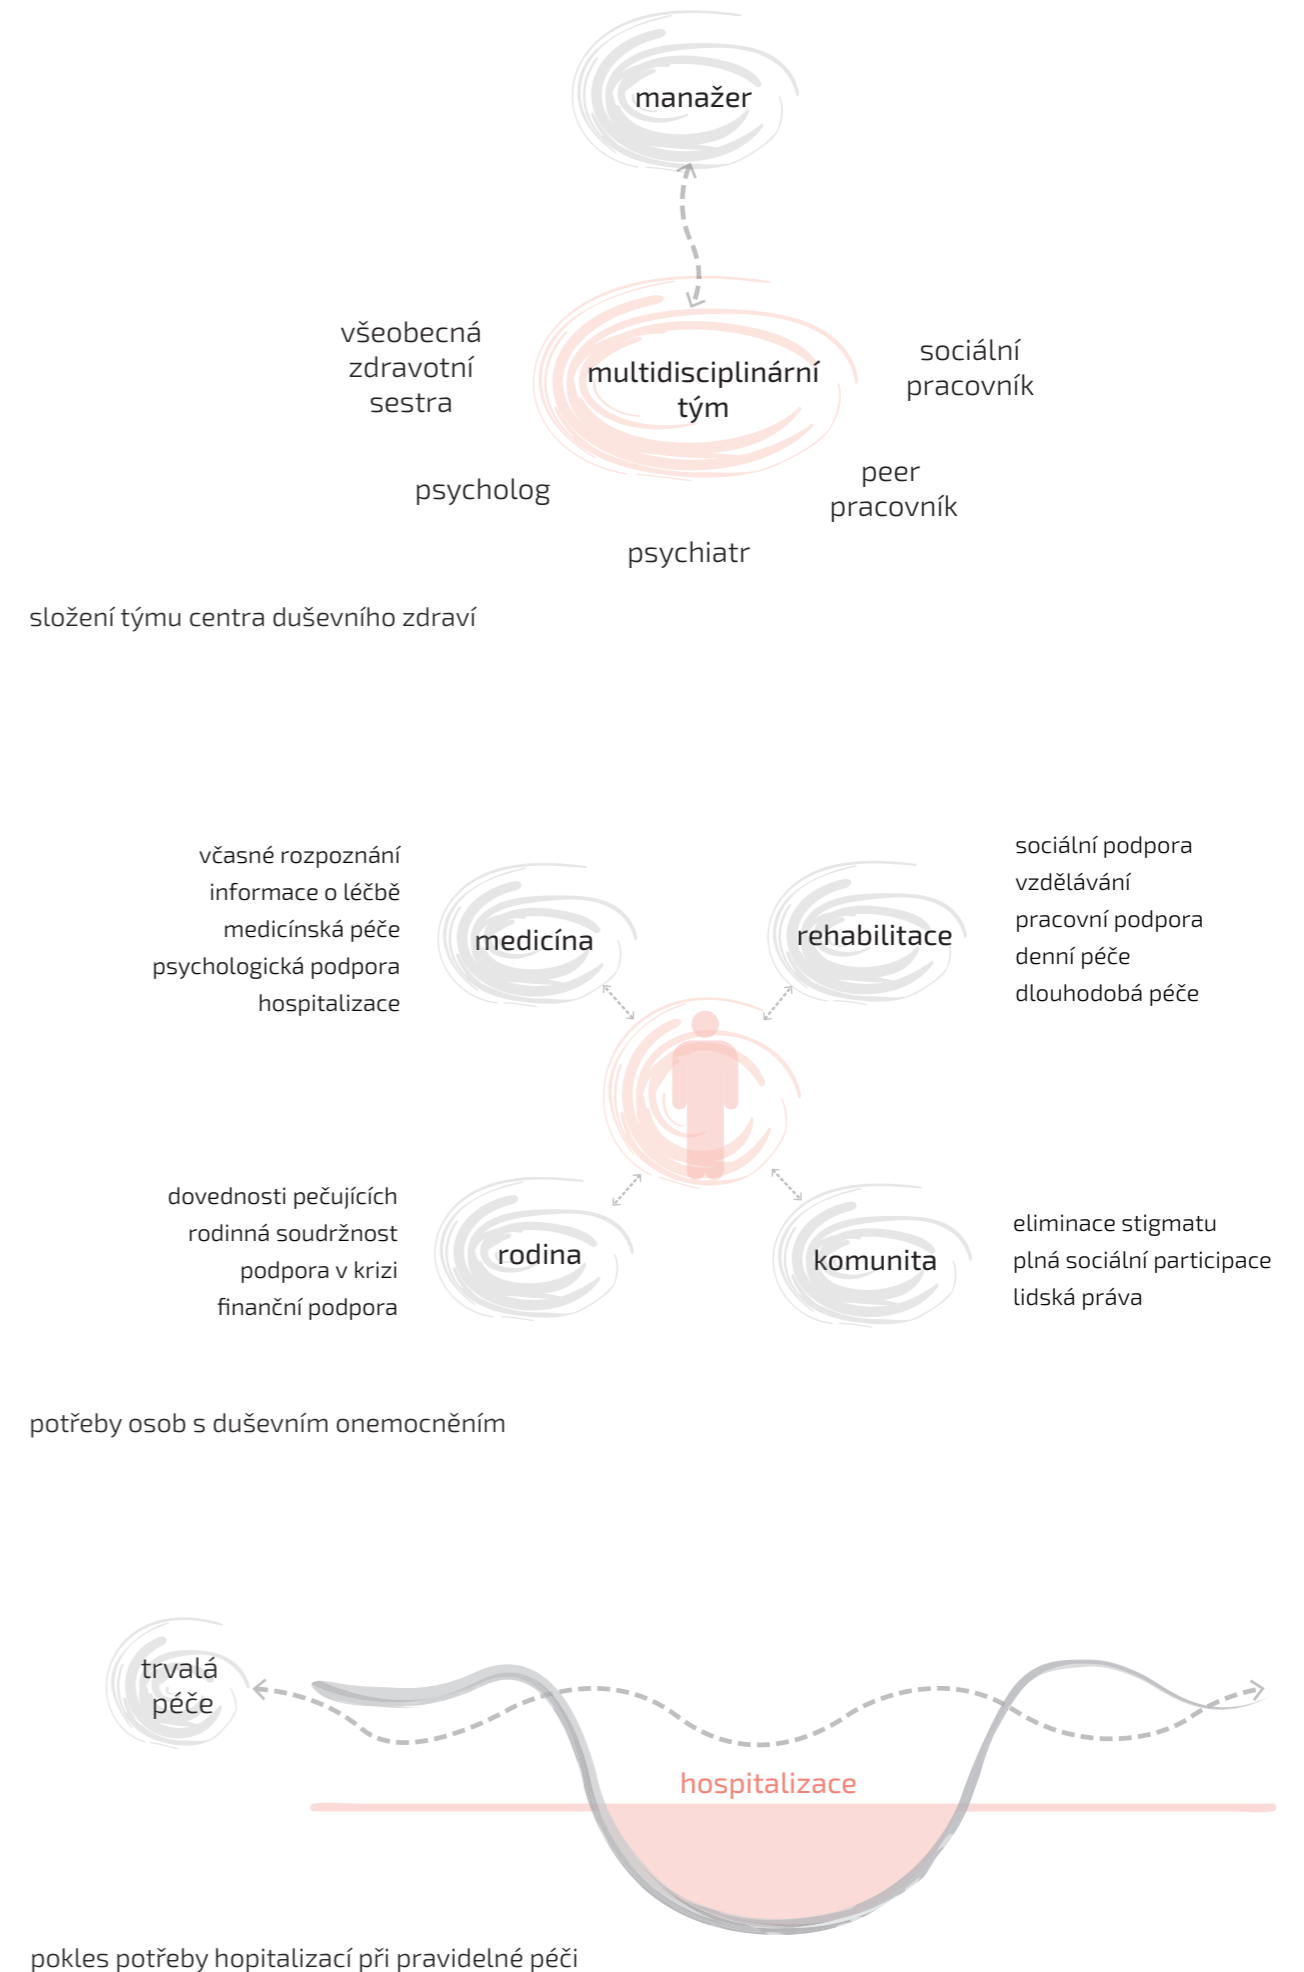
manažer

všeobecná zdravotní sestra

multidisciplinární tým

sociální pracovník

psycholog

peer pracovník

psychiatr

složení týmu centra duševního zdraví

včasné rozpoznání
informace o léčbě
medicínská péče
psychologická podpora
hospitalizace

medicína

rehabilitace

sociální podpora
vzdělávání
pracovní podpora
denní péče
dlouhodobá péče

dovednosti pečujících
rodinná soudržnost
podpora v krizi
finanční podpora

rodina

komunita

eliminace stigmatu
plná sociální participace
lidská práva

potřeby osob s duševním onemocněním

trvalá péče

hospitalizace

pokles potřeby hopitalizací při pravidelné péči